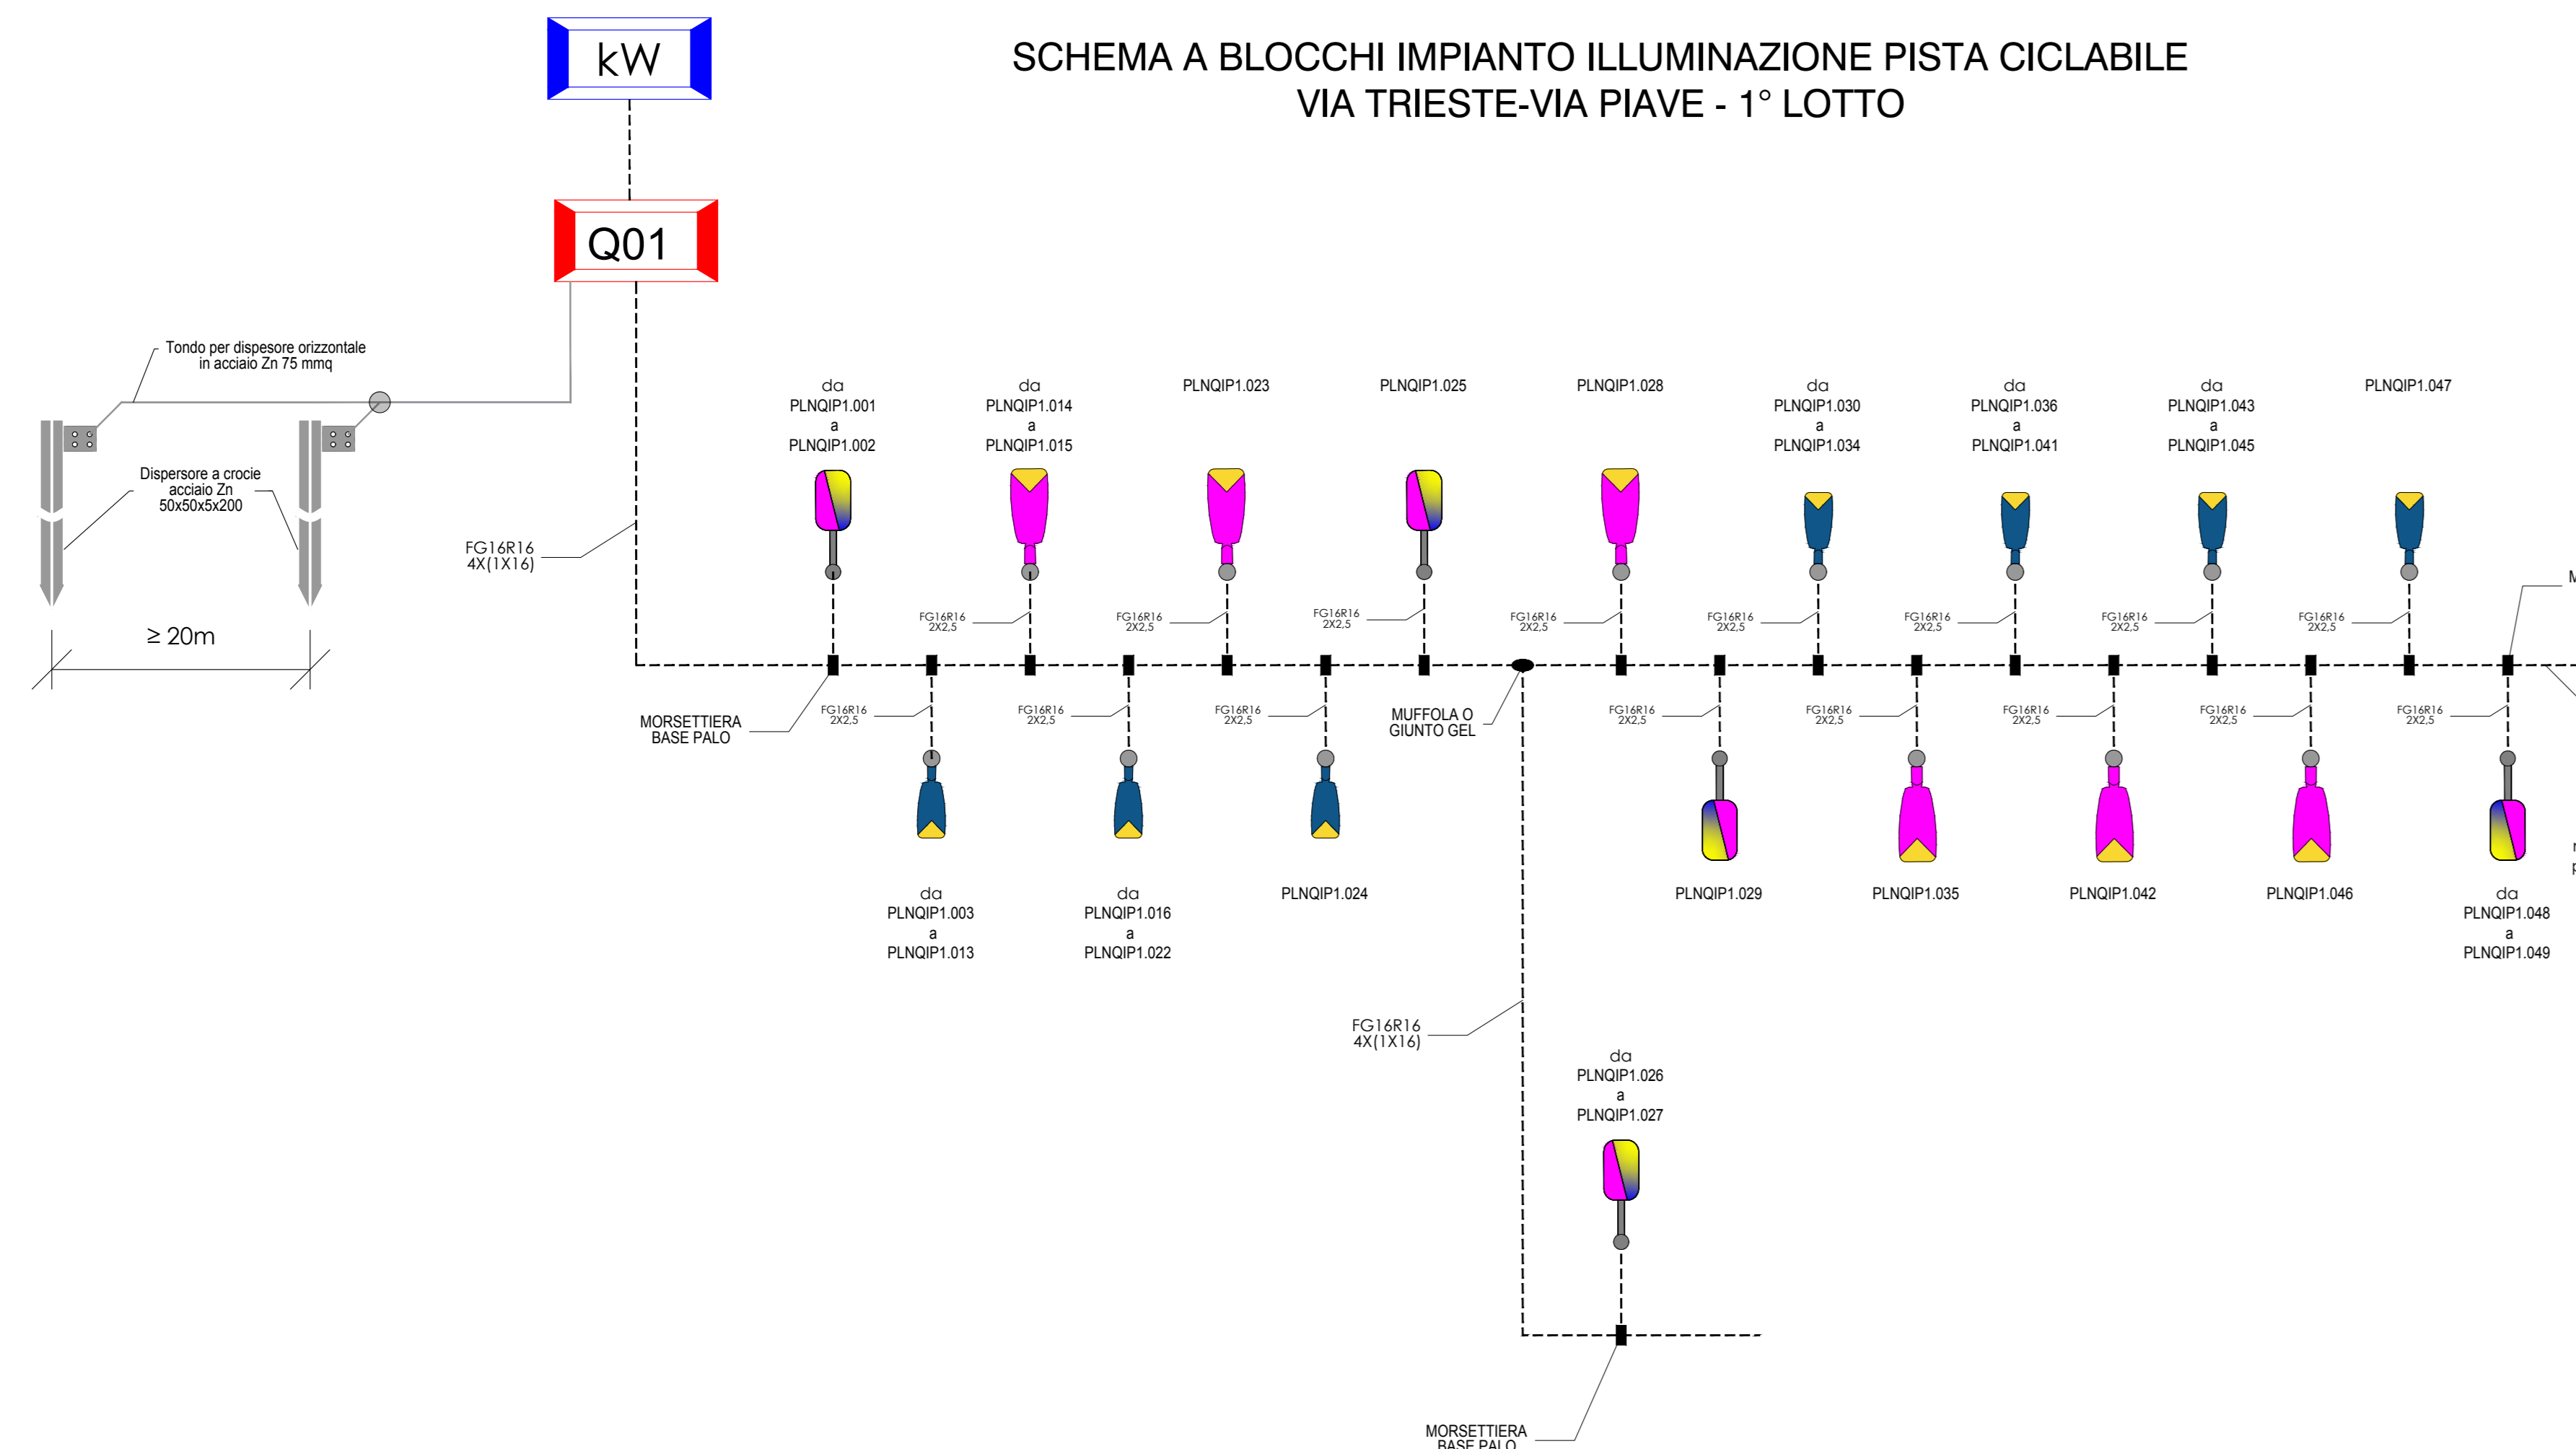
kW

SCHEMA A BLOCCHI IMPIANTO ILLUMINAZIONE PISTA CICLABILE
VIA TRIESTE-VIA PIAVE - 1° LOTTO

Q01

Tondo per dispesore orizzontale in acciaio Zn 75 mmq

Dispersore a crocie acciaio Zn 50x50x5x200

≥ 20m

FG16R16 4X(1X16)

da PLNQIP1.001 a PLNQIP1.002

da PLNQIP1.014 a PLNQIP1.015

PLNQIP1.023

PLNQIP1.025

PLNQIP1.028

da PLNQIP1.030 a PLNQIP1.034

da PLNQIP1.036 a PLNQIP1.041

da PLNQIP1.043 a PLNQIP1.045

PLNQIP1.047

FG16R16 2X2,5

FG16R16 2X2,5

FG16R16 2X2,5

FG16R16 2X2,5

FG16R16 2X2,5

FG16R16 2X2,5

FG16R16 2X2,5

FG16R16 2X2,5

FG16R16 2X2,5

M

MORSETTIERA BASE PALO

FG16R16 2X2,5

FG16R16 2X2,5

FG16R16 2X2,5

MUFFOLA O GIUNTO GEL

FG16R16 2X2,5

FG16R16 2X2,5

FG16R16 2X2,5

FG16R16 2X2,5

FG16R16 2X2,5

da PLNQIP1.003 a PLNQIP1.013

da PLNQIP1.016 a PLNQIP1.022

PLNQIP1.024

PLNQIP1.029

PLNQIP1.035

PLNQIP1.042

PLNQIP1.046

da PLNQIP1.048 a PLNQIP1.049

FG16R16 4X(1X16)

da PLNQIP1.026 a PLNQIP1.027

MORSETTIERA BASE PALO